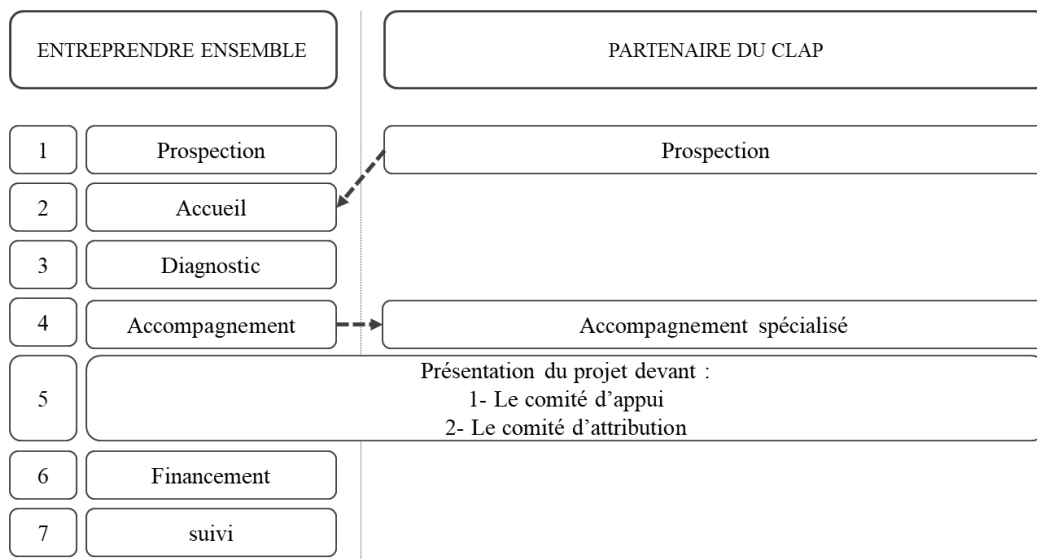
ENTREPRENDRE ENSEMBLE

PARTENAIRE DU CLAP

1 Prospection

Prospection

2 Accueil

3 Diagnostic

4 Accompagnement

Accompagnement spécialisé

5 Présentation du projet devant :
1- Le comité d'appui
2- Le comité d'attribution

6 Financement

7 suivi